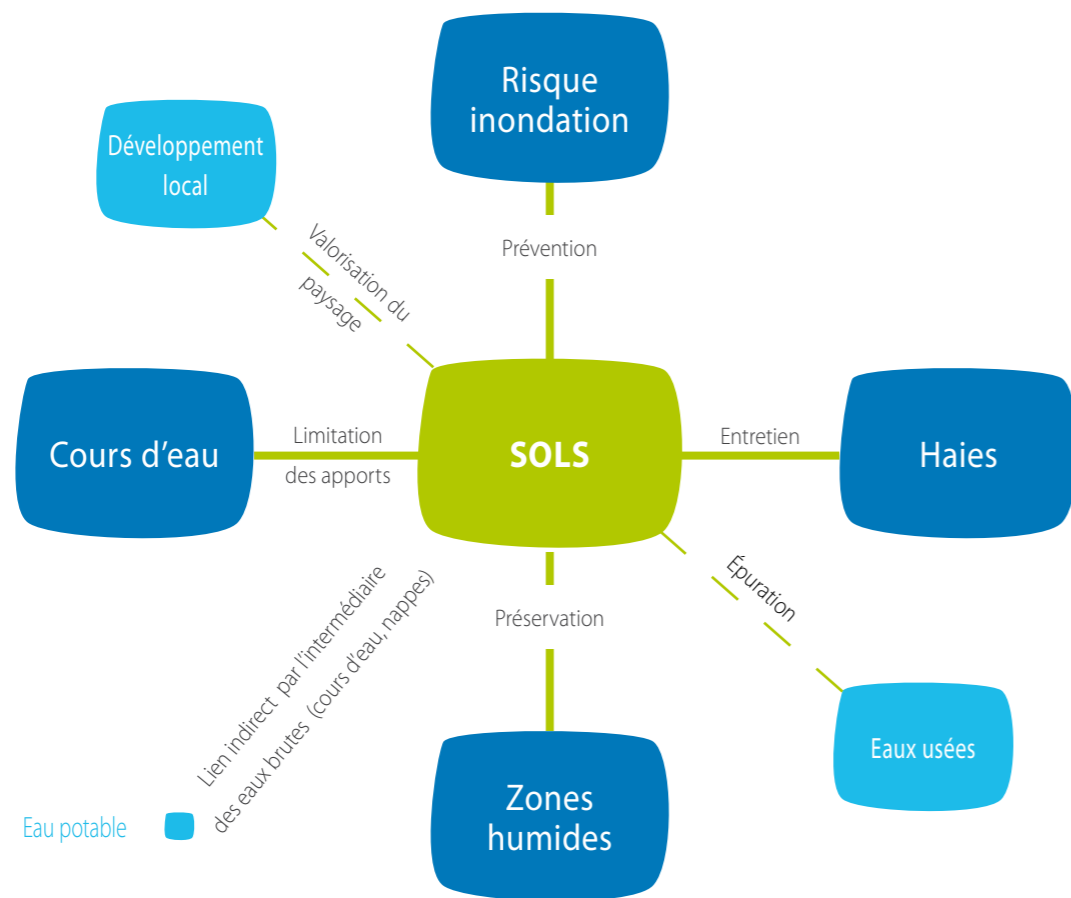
Risque inondation

Développement local

Prévention

Valorisation du paysage

Cours d'eau

Limitation des apports

SOLS

Entretien

Haies

Lien indirect par l'intermédiaire des eaux brutes (cours d'eau, nappes)

Préservation

Épuration

Eaux usées

Eau potable

Zones humides